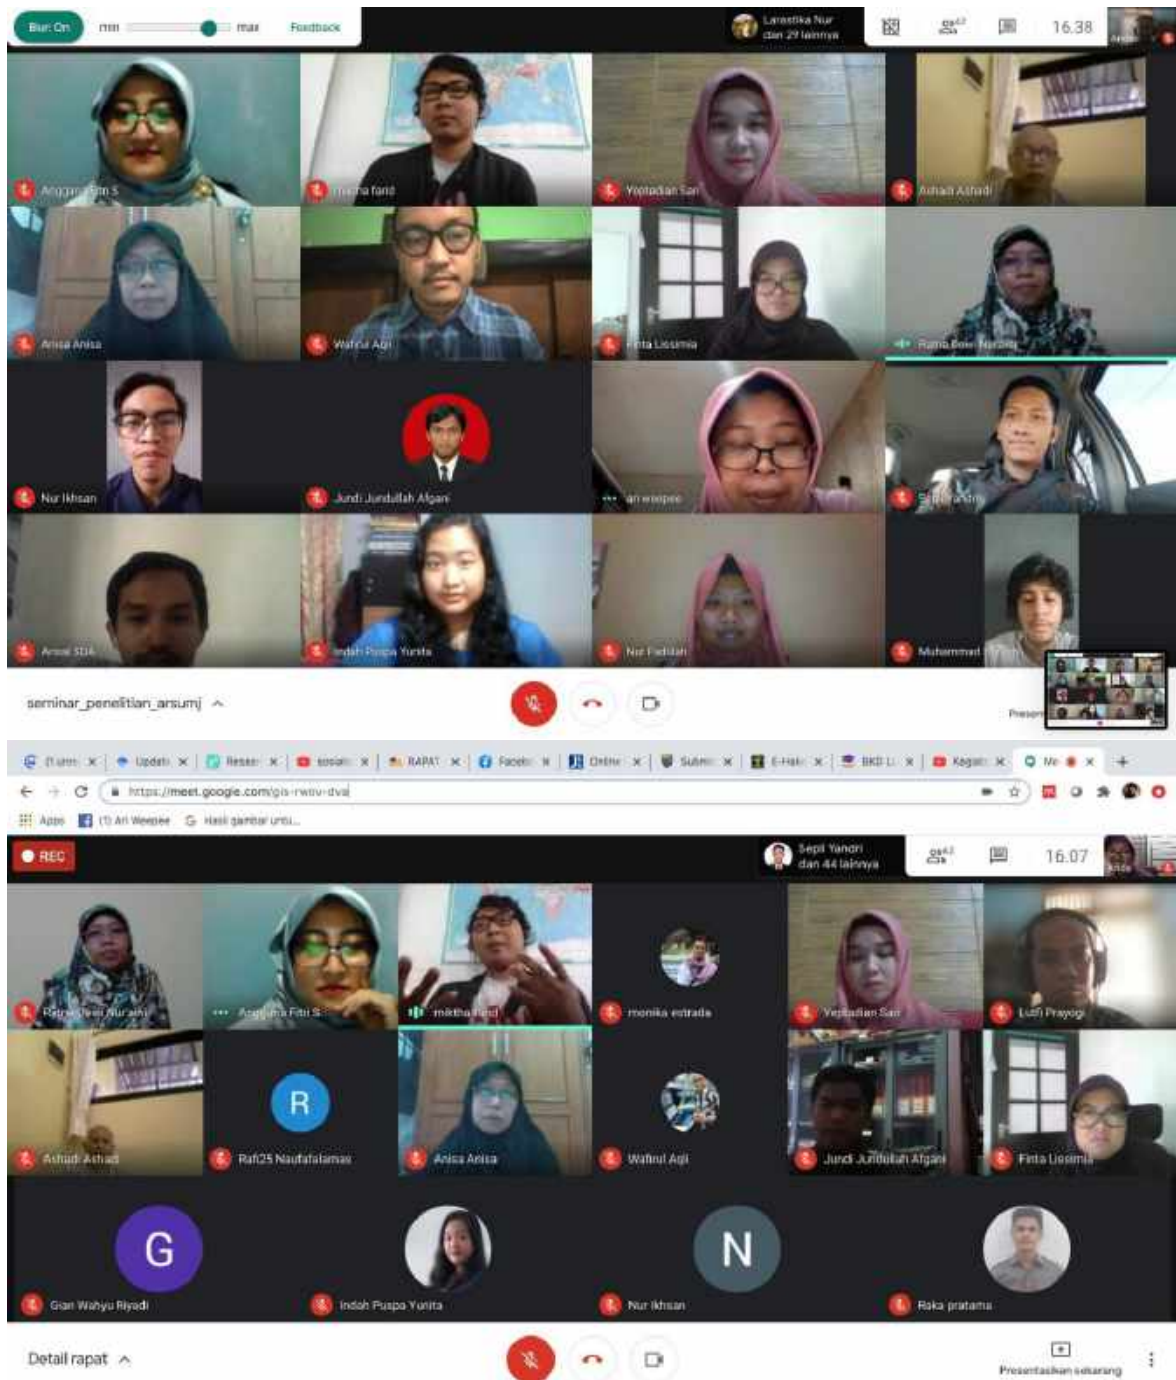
Blur: On min max Feedback

Larastika Nur dan 29 lainnya

16.38

Anggraeni Fitri S

mikha farid

Yeptadian Sari

Ashadi Ashadi

Anisa Anisa

Wahrul Aqil

Finta Lissimia

Ratna Dewi Nuraini

Nur Ikhsan

Jundi Jundullah Afgani

ari weepee

Sepi Yandri

Amal SDA

Indah Puspa Yunita

Nur Fadilah

Muhammad

seminar_penelitian_arsumj

Presen

Update Resear sosial RAPAT Facebo Online Submi E-Haki BKD Li Kegiat Me

https://meet.google.com/gis-rwov-dva

Apps (1) Ari Weepee Hasil gambar untu...

REC

Sepi Yandri dan 44 lainnya

16.07

Ratna Dewi Nuraini

Anggraeni Fitri S

mikha farid

monika estrada

Yeptadian Sari

Lutfi Prayogi

Ashadi Ashadi

R

Rafi25 Naufafalamas

Anisa Anisa

Wahrul Aqil

Jundi Jundullah Afgani

Finta Lissimia

G

Gian Wahyu Riyadi

Indah Puspa Yunita

N

Nur Ikhsan

Raka pratama

Detail rapat

Presentasikan sekarang